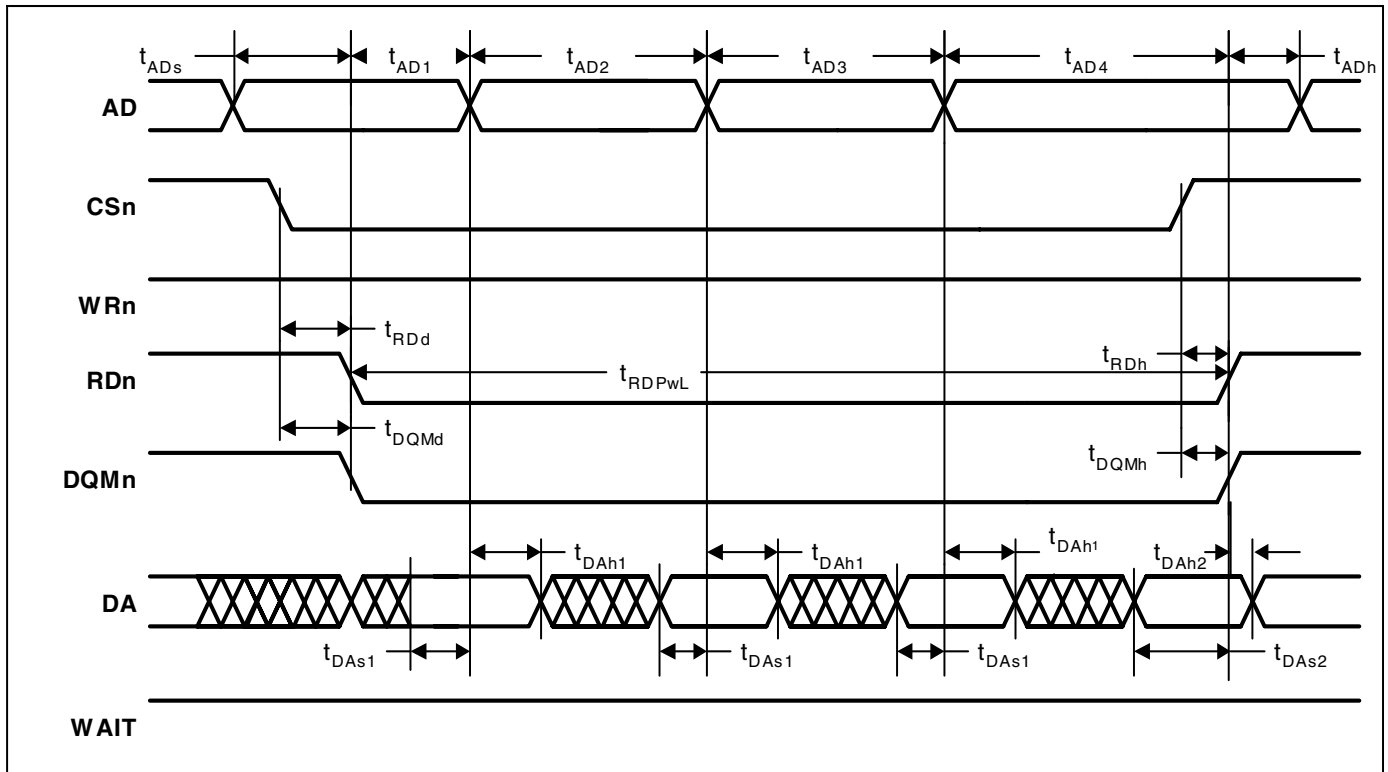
$t_{ADs}$ $t_{AD1}$ $t_{AD2}$ $t_{AD3}$ $t_{AD4}$ $t_{ADh}$

AD

CSn

WRn

$t_{RDd}$

RDn

$t_{RDPwL}$

$t_{RDh}$

$t_{DQMd}$

DQMn

$t_{DQMh}$

$t_{DAh1}$ $t_{DAh1}$ $t_{DAh1}$ $t_{DAh2}$

DA

$t_{DAs1}$ $t_{DAs1}$ $t_{DAs1}$ $t_{DAs2}$

WAIT